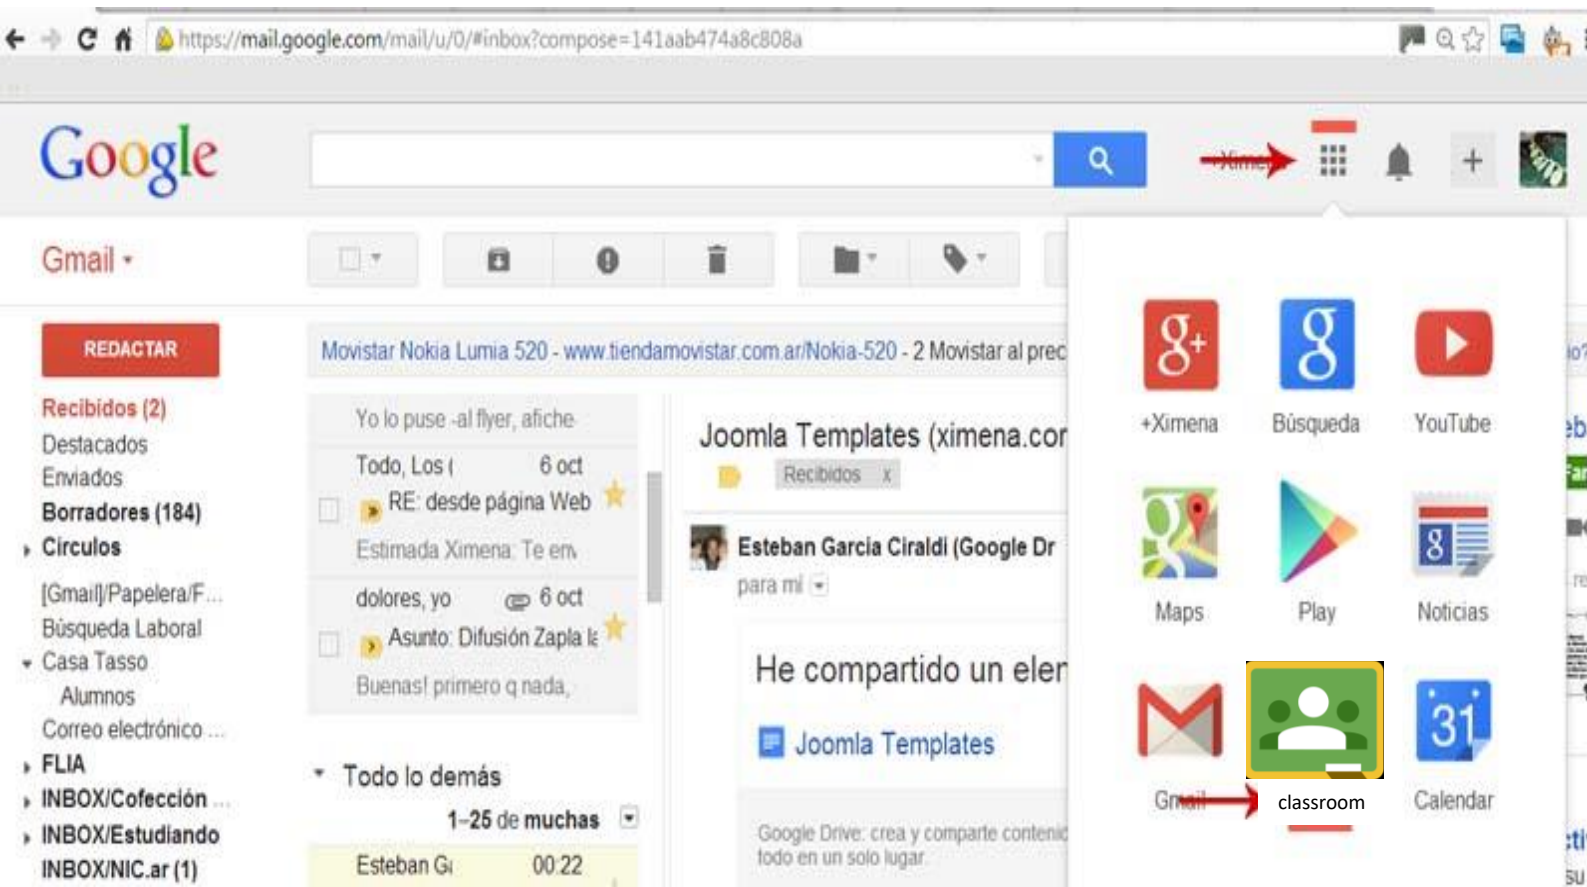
https://mail.google.com/mail/u/0/#inbox?compose=141aab474a8c808a

Google

+Ximena

Gmail

REDACTAR

Recibidos (2)
Destacados
Enviados
Borradores (184)
Círculos
[Gmail]/Papelera/F...
Búsqueda Laboral
Casa Tasso
Alumnos
Correo electrónico ...
FLIA
INBOX/Cofección ...
INBOX/Estudiando
INBOX/NIC.ar (1)

Movistar Nokia Lumia 520 - www.tiendamovistar.com.ar/Nokia-520 - 2 Movistar al prec

Yo lo puse -al flyer, afiche
Todo, Los ( 6 oct
RE: desde página Web
Estimada Ximena: Te en
dolores, yo 6 oct
Asunto: Difusión Zapla la
Buenas! primero q nada,

Todo lo demás
1–25 de muchas
Esteban Gi 00:22

Joomla Templates (ximena.cor
Recibidos x
Esteban Garcia Ciraldi (Google Dr
para mí
He compartido un eler
Joomla Templates
Google Drive: crea y comparte contenid
todo en un solo lugar.

+Ximena
Búsqueda
YouTube
Maps
Play
Noticias
Gmail
classroom
Calendar